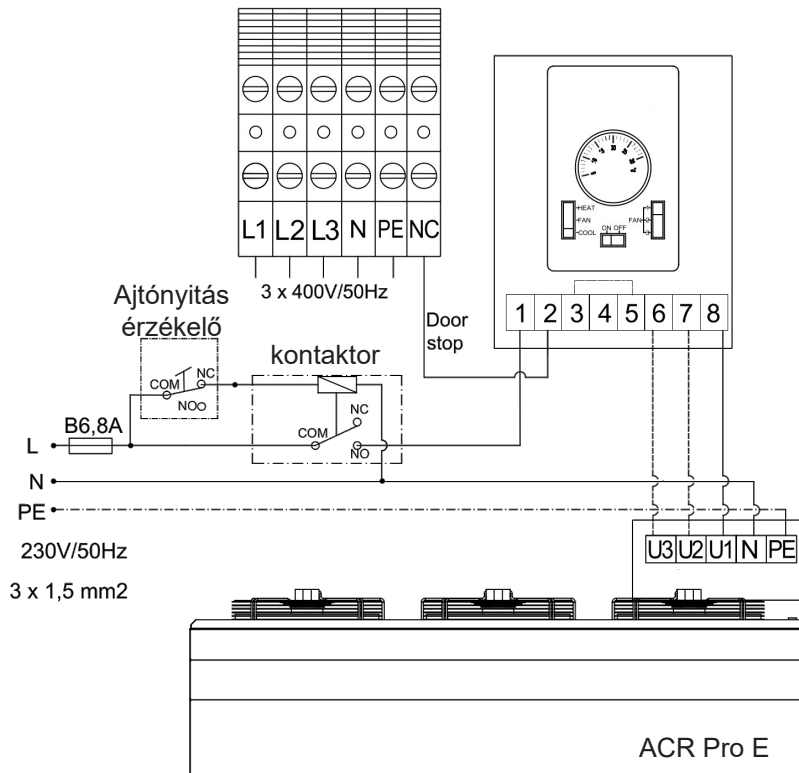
L1 L2 L3 N PE NC

3 x 400V/50Hz

HEAT
FAN
COOL
ON OFF
FAN

1 2 3 4 5 6 7 8

Door stop

Ajtónyitás érzékelő

COM NC NO

kontaktor

NC
COM
NO

B6,8A

L
N
PE

230V/50Hz

3 x 1,5 mm2

U3 U2 U1 N PE

ACR Pro E